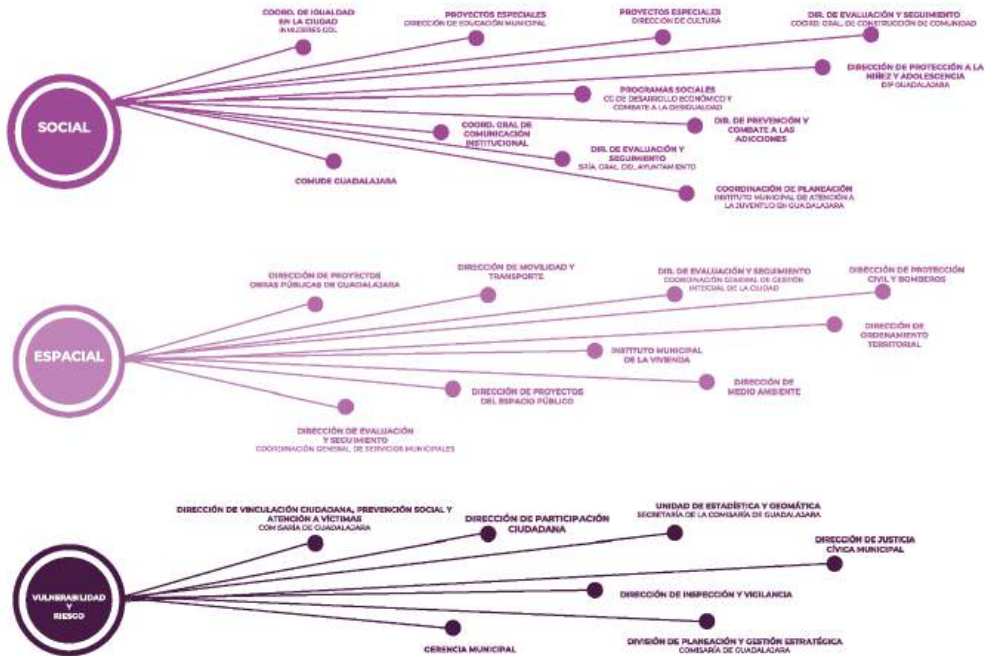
SOCIAL

COORD. DE IGUALDAD EN LA CIUDAD
INMUJERES GDL

PROYECTOS ESPECIALES
DIRECCIÓN DE EDUCACIÓN MUNICIPAL

PROYECTOS ESPECIALES
DIRECCIÓN DE CULTURA

DIR. DE EVALUACIÓN Y SEGUIMIENTO
COORD. GRAL. DE CONSTRUCCIÓN DE COMUNIDAD

DIRECCIÓN DE PROTECCIÓN A LA NIÑEZ Y ADOLESCENCIA
DIF GUADALAJARA

PROGRAMAS SOCIALES
CG DE DESARROLLO ECONÓMICO Y COMBATE A LA DESIGUALDAD

DIR. DE PREVENCIÓN Y COMBATE A LAS ADICCIONES

COORD. GRAL DE COMUNICACIÓN INSTITUCIONAL

DIR. DE EVALUACIÓN Y SEGUIMIENTO
SRÍA. GRAL. DEL AYUNTAMIENTO

COMUDE GUADALAJARA

COORDINACIÓN DE PLANEACIÓN
INSTITUTO MUNICIPAL DE ATENCIÓN A LA JUVENTUD EN GUADALAJARA

ESPACIAL

DIRECCIÓN DE PROYECTOS OBRAS PÚBLICAS DE GUADALAJARA

DIRECCIÓN DE MOVILIDAD Y TRANSPORTE

DIR. DE EVALUACIÓN Y SEGUIMIENTO
COORDINACIÓN GENERAL DE GESTIÓN INTEGRAL DE LA CIUDAD

DIRECCIÓN DE PROTECCIÓN CIVIL Y BOMBEROS

DIRECCIÓN DE ORDENAMIENTO TERRITORIAL

INSTITUTO MUNICIPAL DE LA VIVIENDA

DIRECCIÓN DE MEDIO AMBIENTE

DIRECCIÓN DE PROYECTOS DEL ESPACIO PÚBLICO

DIRECCIÓN DE EVALUACIÓN Y SEGUIMIENTO
COORDINACIÓN GENERAL DE SERVICIOS MUNICIPALES

VULNERABILIDAD Y RIESGO

DIRECCIÓN DE VINCULACIÓN CIUDADANA, PREVENCIÓN SOCIAL Y ATENCIÓN A VÍCTIMAS
COMISARÍA DE GUADALAJARA

DIRECCIÓN DE PARTICIPACIÓN CIUDADANA

UNIDAD DE ESTADÍSTICA Y GEOMÁTICA
SECRETARÍA DE LA COMISARÍA DE GUADALAJARA

DIRECCIÓN DE JUSTICIA CÍVICA MUNICIPAL

DIRECCIÓN DE INSPECCIÓN Y VIGILANCIA

GERENCIA MUNICIPAL

DIVISIÓN DE PLANEACIÓN Y GESTIÓN ESTRATÉGICA
COMISARÍA DE GUADALAJARA